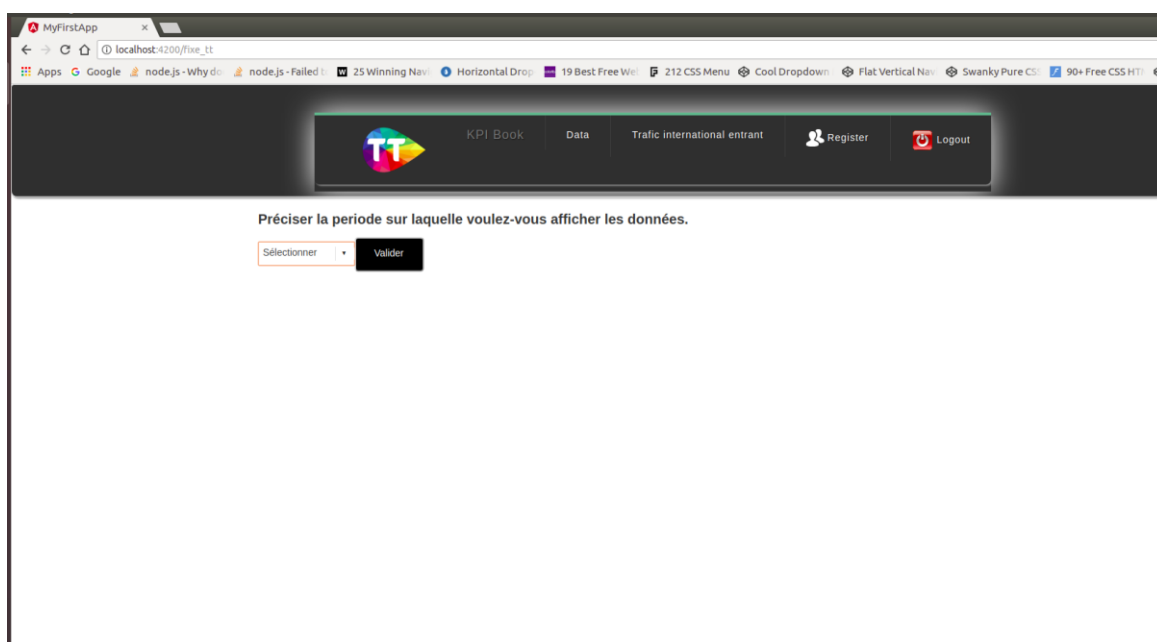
MyFirstApp ×

localhost:4200/fixe_tt

Apps Google node.js - Why do node.js - Failed t 25 Winning Nav Horizontal Drop 19 Best Free We 212 CSS Menu Cool Dropdown Flat Vertical Nav Swanky Pure CS 90+ Free CSS HT

TT KPI Book Data Trafic international entrant Register Logout

Préciser la periode sur laquelle voulez-vous afficher les données.

Sélectionner Valider